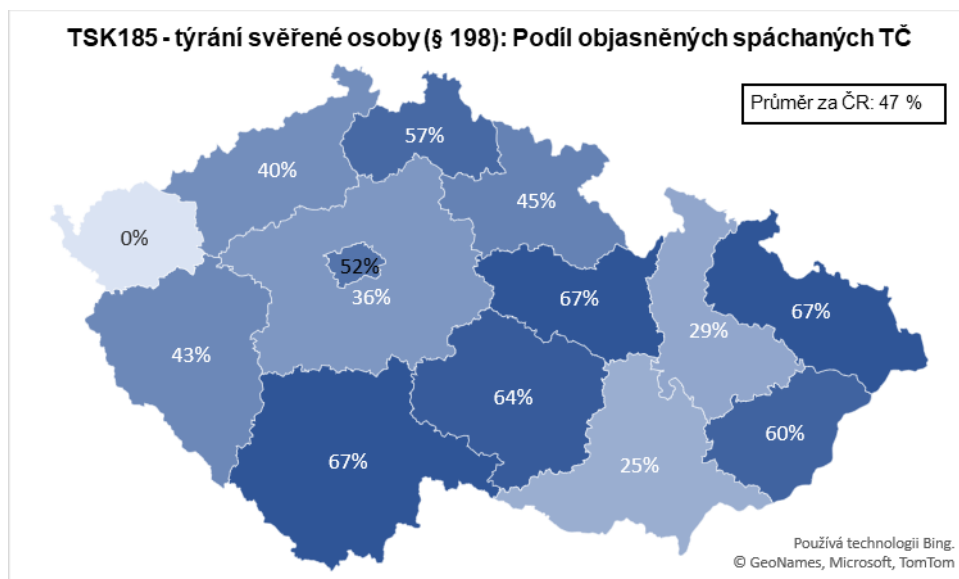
TSK185 - týrání svěřené osoby (§ 198): Podíl objasněných spáchaných TČ

Průměr za ČR: 47 %

57%
40%
45%
0%
52%
36%
67%
67%
29%
43%
64%
60%
67%
25%

Používá technologii Bing.
© GeoNames, Microsoft, TomTom